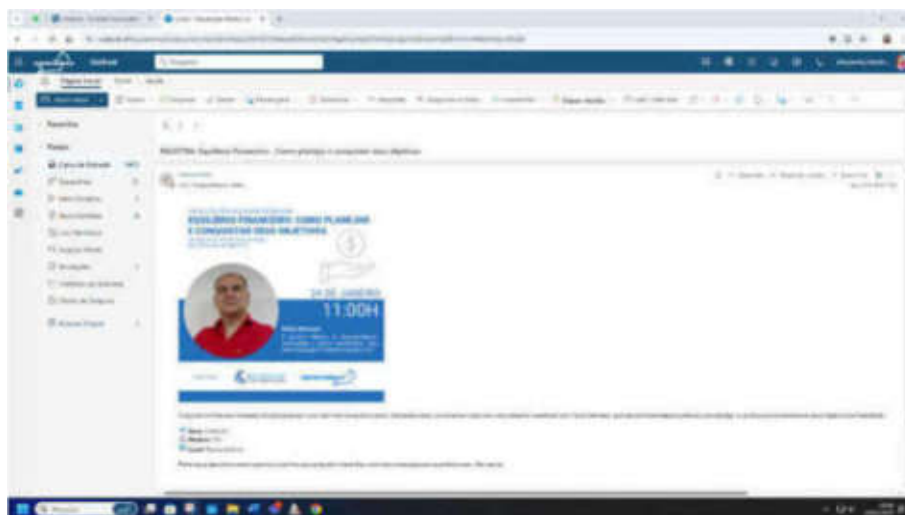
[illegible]

Outlook

Página Inicial

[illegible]

Favoritos

Pastas

Caixa de Entrada

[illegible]

PALESTRA: Equilíbrio Financeiro - Como planejar e conquistar seus objetivos

EQUILÍBRIO FINANCEIRO: COMO PLANEJAR E CONQUISTAR SEUS OBJETIVOS

24 DE JANEIRO

11:00H

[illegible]

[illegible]